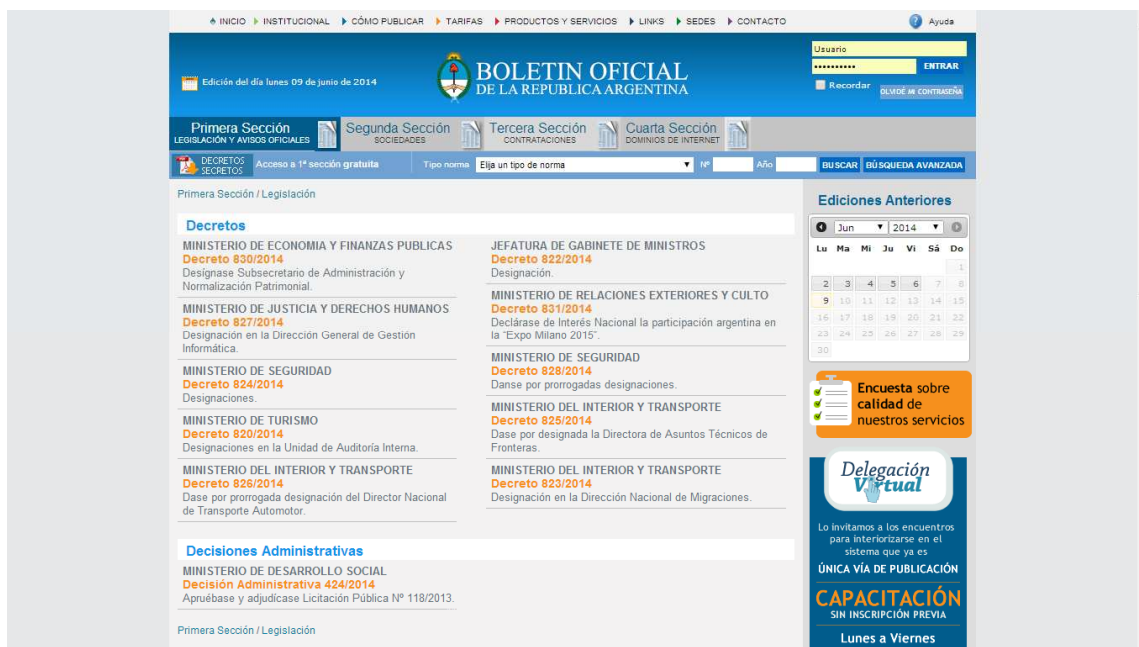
INICIO · INSTITUCIONAL · CÓMO PUBLICAR · TARIFAS · PRODUCTOS Y SERVICIOS · LINKS · SEDES · CONTACTO · Ayuda

Edición del día lunes 09 de junio de 2014

BOLETIN OFICIAL
DE LA REPUBLICA ARGENTINA

Usuario
••••••••••
ENTRAR
Recordar
OLVIDÉ MI CONTRASEÑA

Primera Sección
LEGISLACIÓN Y AVISOS OFICIALES
Segunda Sección
SOCIEDADES
Tercera Sección
CONTRATACIONES
Cuarta Sección
DOMINIOS DE INTERNET

DECRETOS SECRETOS
Acceso a 1ª sección gratuita
Tipo norma
Elija un tipo de norma
Nº
Año
BUSCAR
BÚSQUEDA AVANZADA

Primera Sección / Legislación

Decretos

MINISTERIO DE ECONOMIA Y FINANZAS PUBLICAS
Decreto 830/2014
Desígnase Subsecretario de Administración y Normalización Patrimonial.

MINISTERIO DE JUSTICIA Y DERECHOS HUMANOS
Decreto 827/2014
Designación en la Dirección General de Gestión Informática.

MINISTERIO DE SEGURIDAD
Decreto 824/2014
Designaciones.

MINISTERIO DE TURISMO
Decreto 820/2014
Designaciones en la Unidad de Auditoría Interna.

MINISTERIO DEL INTERIOR Y TRANSPORTE
Decreto 826/2014
Dase por prorrogada designación del Director Nacional de Transporte Automotor.

JEFATURA DE GABINETE DE MINISTROS
Decreto 822/2014
Designación.

MINISTERIO DE RELACIONES EXTERIORES Y CULTO
Decreto 831/2014
Declárase de Interés Nacional la participación argentina en la "Expo Milano 2015".

MINISTERIO DE SEGURIDAD
Decreto 828/2014
Danse por prorrogadas designaciones.

MINISTERIO DEL INTERIOR Y TRANSPORTE
Decreto 825/2014
Dase por designada la Directora de Asuntos Técnicos de Fronteras.

MINISTERIO DEL INTERIOR Y TRANSPORTE
Decreto 823/2014
Designación en la Dirección Nacional de Migraciones.

Decisiones Administrativas

MINISTERIO DE DESARROLLO SOCIAL
Decisión Administrativa 424/2014
Apruébase y adjudícase Licitación Pública Nº 118/2013.

Primera Sección / Legislación

Ediciones Anteriores

Jun 2014

| Lu | Ma | Mi | Ju | Vi | Sá | Do |
|---|---|---|---|---|---|---|
| | | | | | | 1 |
| 2 | 3 | 4 | 5 | 6 | 7 | 8 |
| 9 | 10 | 11 | 12 | 13 | 14 | 15 |
| 16 | 17 | 18 | 19 | 20 | 21 | 22 |
| 23 | 24 | 25 | 26 | 27 | 28 | 29 |
| 30 | | | | | | |

Encuesta sobre calidad de nuestros servicios

Delegación Virtual
Lo invitamos a los encuentros para interiorizarse en el sistema que ya es
ÚNICA VÍA DE PUBLICACIÓN
CAPACITACIÓN
SIN INSCRIPCIÓN PREVIA
Lunes a Viernes